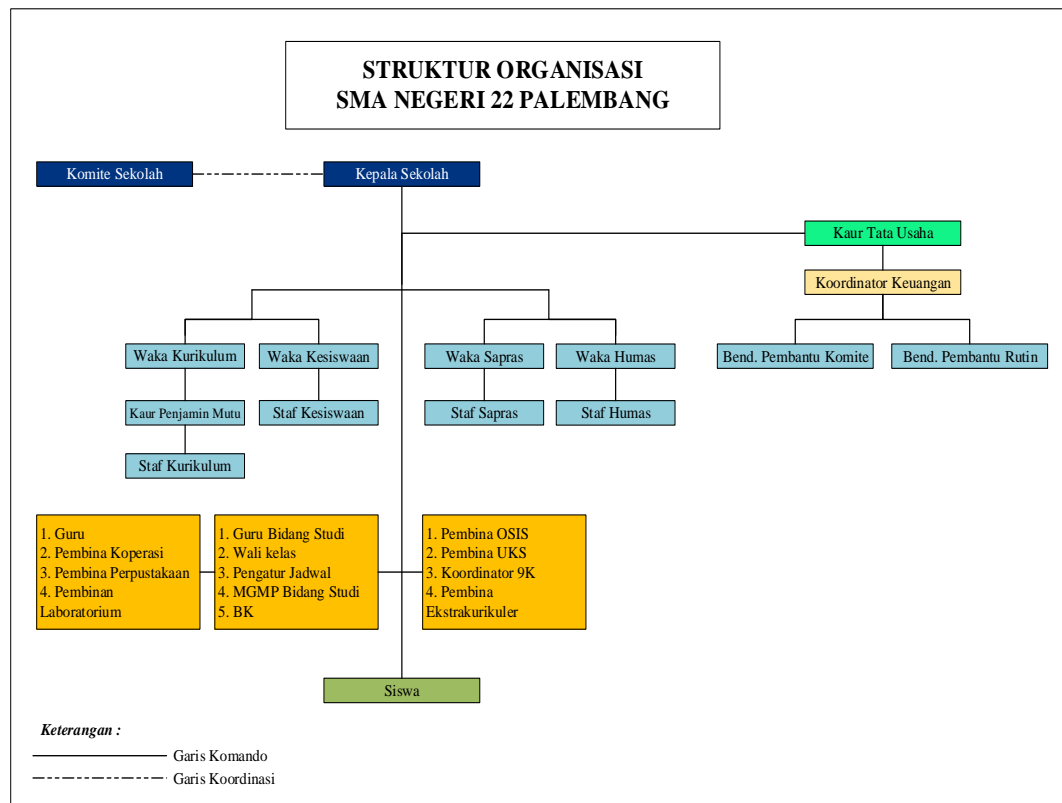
STRUKTUR ORGANISASI
SMA NEGERI 22 PALEMBANG

Komite Sekolah

Kepala Sekolah

Kaur Tata Usaha

Koordinator Keuangan

Waka Kurikulum

Waka Kesiswaan

Waka Sapras

Waka Humas

Bend. Pembantu Komite

Bend. Pembantu Rutin

Kaur Penjamin Mutu

Staf Kesiswaan

Staf Sapras

Staf Humas

Staf Kurikulum

1. Guru
2. Pembina Koperasi
3. Pembina Perpustakaan
4. Pembinan Laboratorium

1. Guru Bidang Studi
2. Wali kelas
3. Pengatur Jadwal
4. MGMP Bidang Studi
5. BK

1. Pembina OSIS
2. Pembina UKS
3. Koordinator 9K
4. Pembina Ekstrakurikuler

Siswa

Keterangan :

Garis Komando

Garis Koordinasi